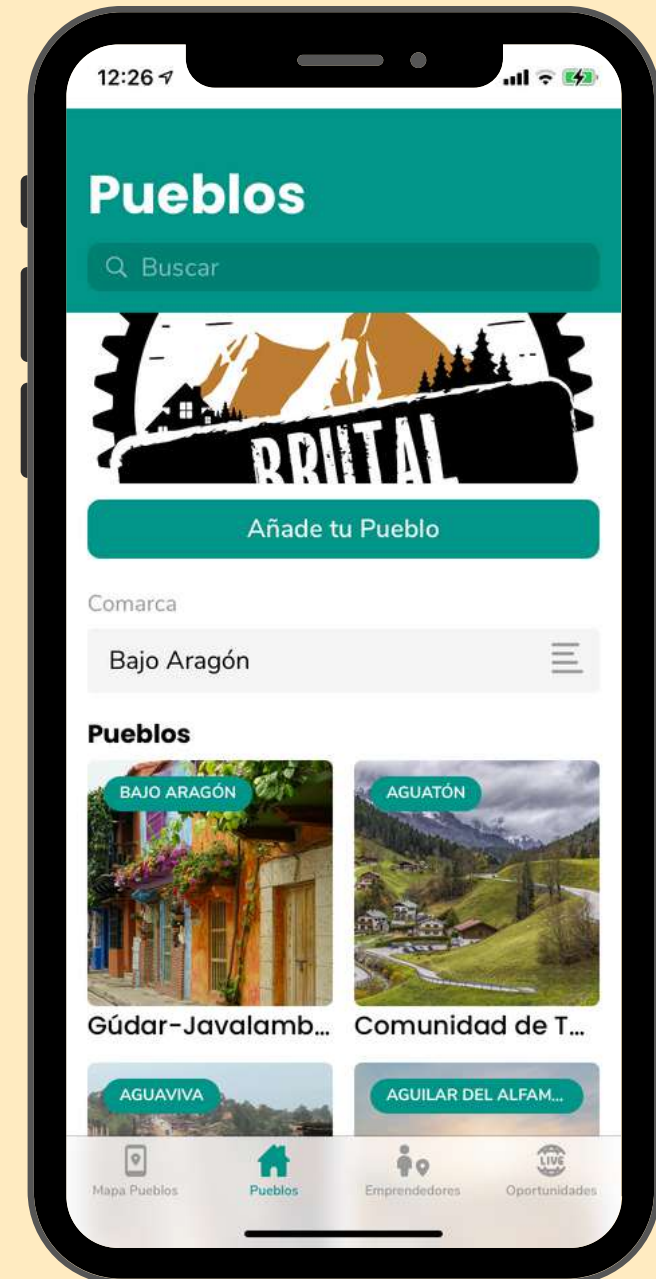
12:26

Pueblos

Buscar

BRUTAL

Añade tu Pueblo

Comarca

Bajo Aragón

Pueblos

BAJO ARAGÓN

Gúdar-Javalamb...

AGUATÓN

Comunidad de T...

AGUAVIVA

AGUILAR DEL ALFAM...

Mapa Pueblos

Pueblos

Emprendedores

LIVE

Oportunidades